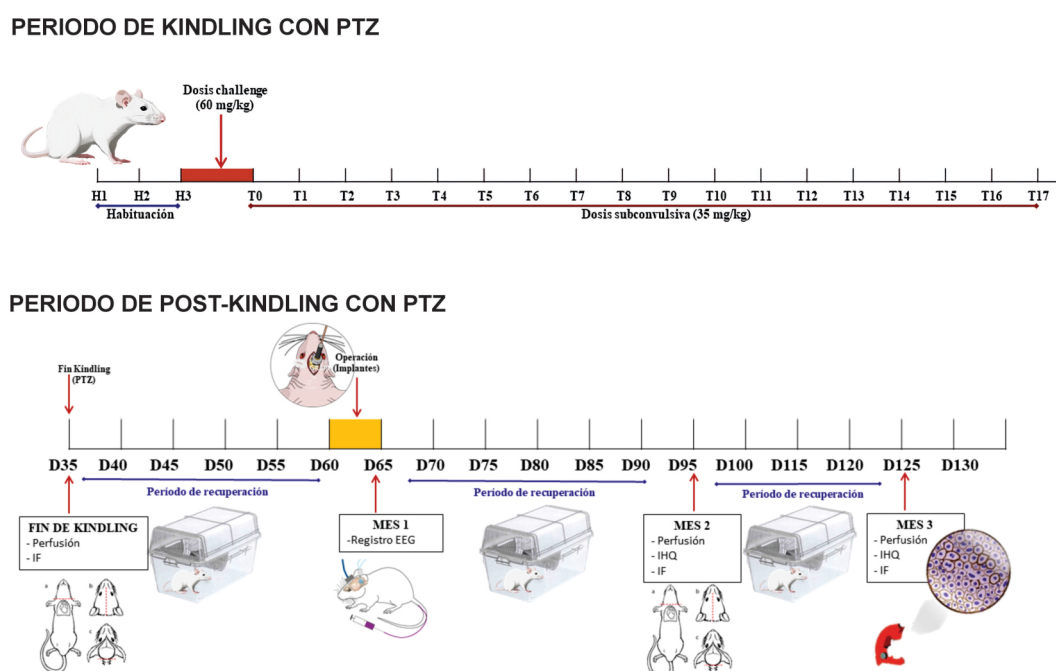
PERIODO DE KINDLING CON PTZ

Dosis challenge (60 mg/kg)

H1 H2 H3 T0 T1 T2 T3 T4 T5 T6 T7 T8 T9 T10 T11 T12 T13 T14 T15 T16 T17

Habituación

Dosis subconvulsiva (35 mg/kg)

PERIODO DE POST-KINDLING CON PTZ

Fin Kindling (PTZ)

Operación (Implantes)

D35 D40 D45 D50 D55 D60 D65 D70 D75 D80 D85 D90 D95 D100 D115 D120 D125 D130

Periodo de recuperación

Periodo de recuperación

Periodo de recuperación

FIN DE KINDLING
- Perfusión
- IF

MES 1
-Registro EEG

MES 2
- Perfusión
- IHQ
- IF

MES 3
- Perfusión
- IHQ
- IF

a b c

a b c